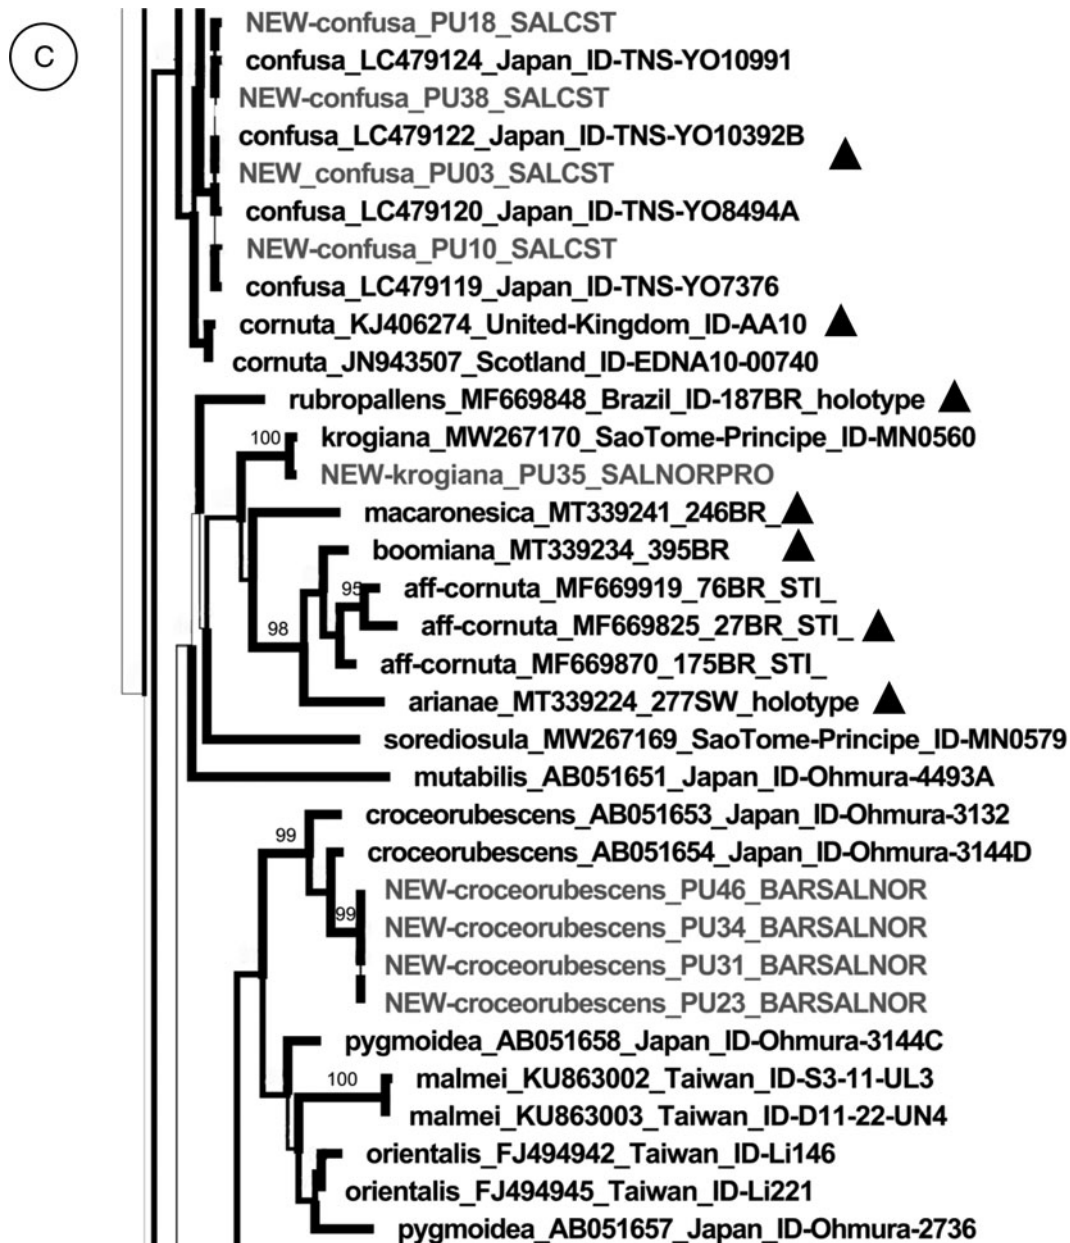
c

NEW-confusa_PU18_SALCST
confusa_LC479124_Japan_ID-TNS-YO10991
NEW-confusa_PU38_SALCST
confusa_LC479122_Japan_ID-TNS-YO10392B
NEW_confusa_PU03_SALCST
confusa_LC479120_Japan_ID-TNS-YO8494A
NEW-confusa_PU10_SALCST
confusa_LC479119_Japan_ID-TNS-YO7376
cornuta_KJ406274_United-Kingdom_ID-AA10
cornuta_JN943507_Scotland_ID-EDNA10-00740
rubropallens_MF669848_Brazil_ID-187BR_holotype
100
krogiana_MW267170_SaoTome-Principe_ID-MN0560
NEW-krogiana_PU35_SALNORPRO
macaronesica_MT339241_246BR_
boomiana_MT339234_395BR
95
aff-cornuta_MF669919_76BR_STI_
98
aff-cornuta_MF669825_27BR_STI_
aff-cornuta_MF669870_175BR_STI_
arianae_MT339224_277SW_holotype
sorediosula_MW267169_SaoTome-Principe_ID-MN0579
mutabilis_AB051651_Japan_ID-Ohmura-4493A
99
croceorubescens_AB051653_Japan_ID-Ohmura-3132
croceorubescens_AB051654_Japan_ID-Ohmura-3144D
NEW-croceorubescens_PU46_BARSALNOR
99
NEW-croceorubescens_PU34_BARSALNOR
NEW-croceorubescens_PU31_BARSALNOR
NEW-croceorubescens_PU23_BARSALNOR
pygmoidea_AB051658_Japan_ID-Ohmura-3144C
100
malmei_KU863002_Taiwan_ID-S3-11-UL3
malmei_KU863003_Taiwan_ID-D11-22-UN4
orientalis_FJ494942_Taiwan_ID-Li146
orientalis_FJ494945_Taiwan_ID-Li221
pygmoidea_AB051657_Japan_ID-Ohmura-2736